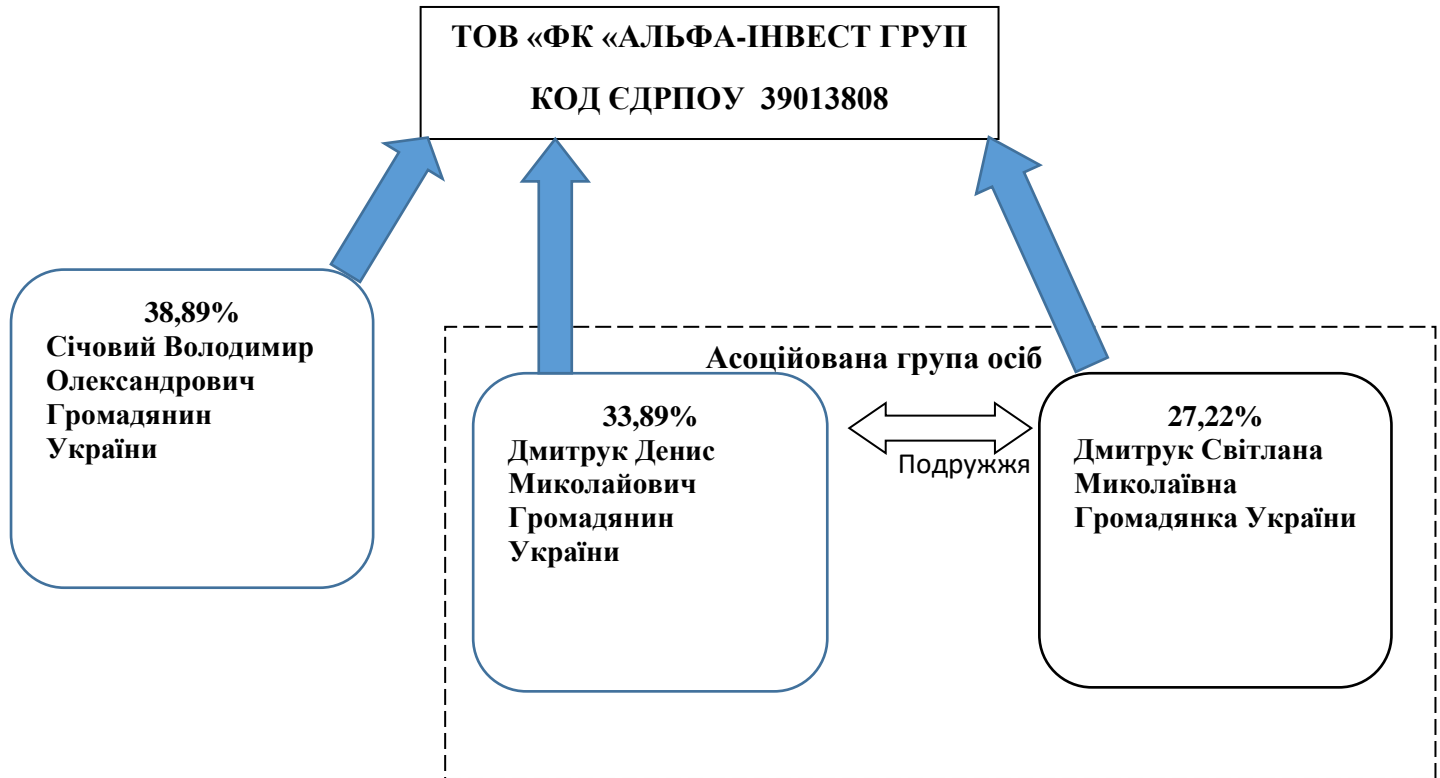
ТОВ «ФК «АЛЬФА-ІНВЕСТ ГРУП

КОД ЄДРПОУ 39013808

38,89%
Січовий Володимир Олександрович Громадянин України

Асоційована група осіб

33,89%
Дмитрук Денис Миколайович Громадянин України

Подружжя

27,22%
Дмитрук Світлана Миколаївна Громадянка України